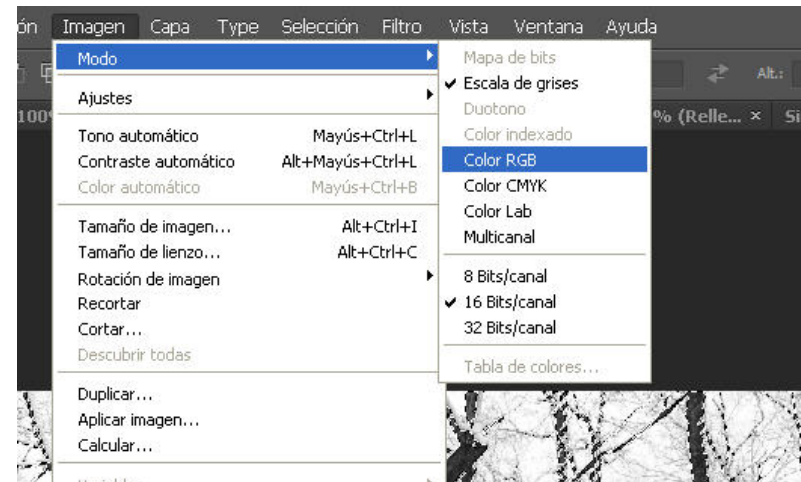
ón Imagen Capa Type Selección Filtro Vista Ventana Ayuda

Modo
Ajustes
Tono automático Mayús+Ctrl+L
Contraste automático Alt+Mayús+Ctrl+L
Color automático Mayús+Ctrl+B
Tamaño de imagen... Alt+Ctrl+I
Tamaño de lienzo... Alt+Ctrl+C
Rotación de imagen
Recortar
Cortar...
Descubrir todas
Duplicar...
Aplicar imagen...
Calcular...
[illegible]

Mapa de bits
✔ Escala de grises
Duotono
Color indexado
Color RGB
Color CMYK
Color Lab
Multicanal
8 Bits/canal
✔ 16 Bits/canal
32 Bits/canal
Tabla de colores...

Alt.:
100
% (Relle... ×
Si